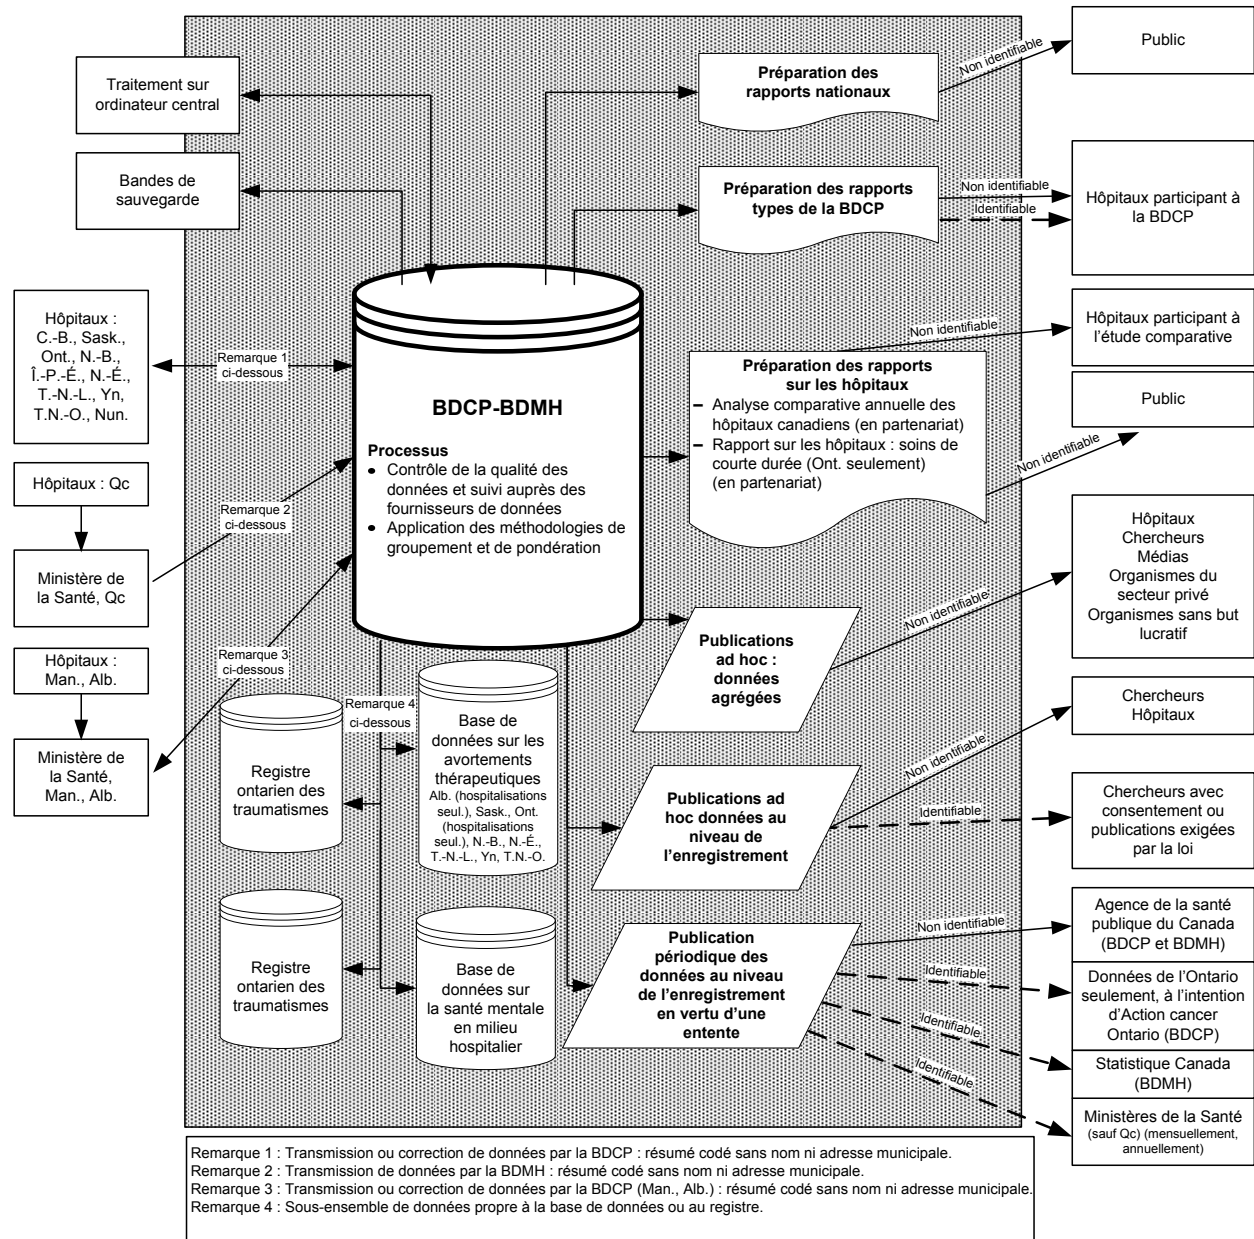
Traitement sur ordinateur central

Bandes de sauvegarde

Préparation des rapports nationaux

Non identifiable

Public

Préparation des rapports types de la BDCP

Non identifiable

Identifiable

Hôpitaux participant à la BDCP

Hôpitaux : C.-B., Sask., Ont., N.-B., Î.-P.-É., N.-É., T.-N.-L., Yn, T.N.-O., Nun.

Remarque 1 ci-dessous

Non identifiable

Hôpitaux participant à l'étude comparative

Préparation des rapports sur les hôpitaux
– Analyse comparative annuelle des hôpitaux canadiens (en partenariat)
– Rapport sur les hôpitaux : soins de courte durée (Ont. seulement) (en partenariat)

Public

Non identifiable

BDCP-BDMH

Processus
• Contrôle de la qualité des données et suivi auprès des fournisseurs de données
• Application des méthodologies de groupement et de pondération

Hôpitaux : Qc

Remarque 2 ci-dessous

Ministère de la Santé, Qc

Hôpitaux Chercheurs Médias Organismes du secteur privé Organismes sans but lucratif

Non identifiable

Publications ad hoc : données agrégées

Hôpitaux : Man., Alb.

Remarque 3 ci-dessous

Remarque 4 ci-dessous

Ministère de la Santé, Man., Alb.

Registre ontarien des traumatismes

Base de données sur les avortements thérapeutiques
Alb. (hospitalisations seul.), Sask., Ont. (hospitalisations seul.), N.-B., N.-É., T.-N.-L., Yn, T.N.-O.

Chercheurs Hôpitaux

Non identifiable

Publications ad hoc données au niveau de l'enregistrement

Identifiable

Chercheurs avec consentement ou publications exigées par la loi

Registre ontarien des traumatismes

Base de données sur la santé mentale en milieu hospitalier

Publication périodique des données au niveau de l'enregistrement en vertu d'une entente

Non identifiable

Agence de la santé publique du Canada (BDCP et BDMH)

Identifiable

Données de l'Ontario seulement, à l'intention d'Action cancer Ontario (BDCP)

Identifiable

Statistique Canada (BDMH)

Identifiable

Ministères de la Santé (sauf Qc) (mensuellement, annuellement)

Remarque 1 : Transmission ou correction de données par la BDCP : résumé codé sans nom ni adresse municipale.
Remarque 2 : Transmission de données par la BDMH : résumé codé sans nom ni adresse municipale.
Remarque 3 : Transmission ou correction de données par la BDCP (Man., Alb.) : résumé codé sans nom ni adresse municipale.
Remarque 4 : Sous-ensemble de données propre à la base de données ou au registre.